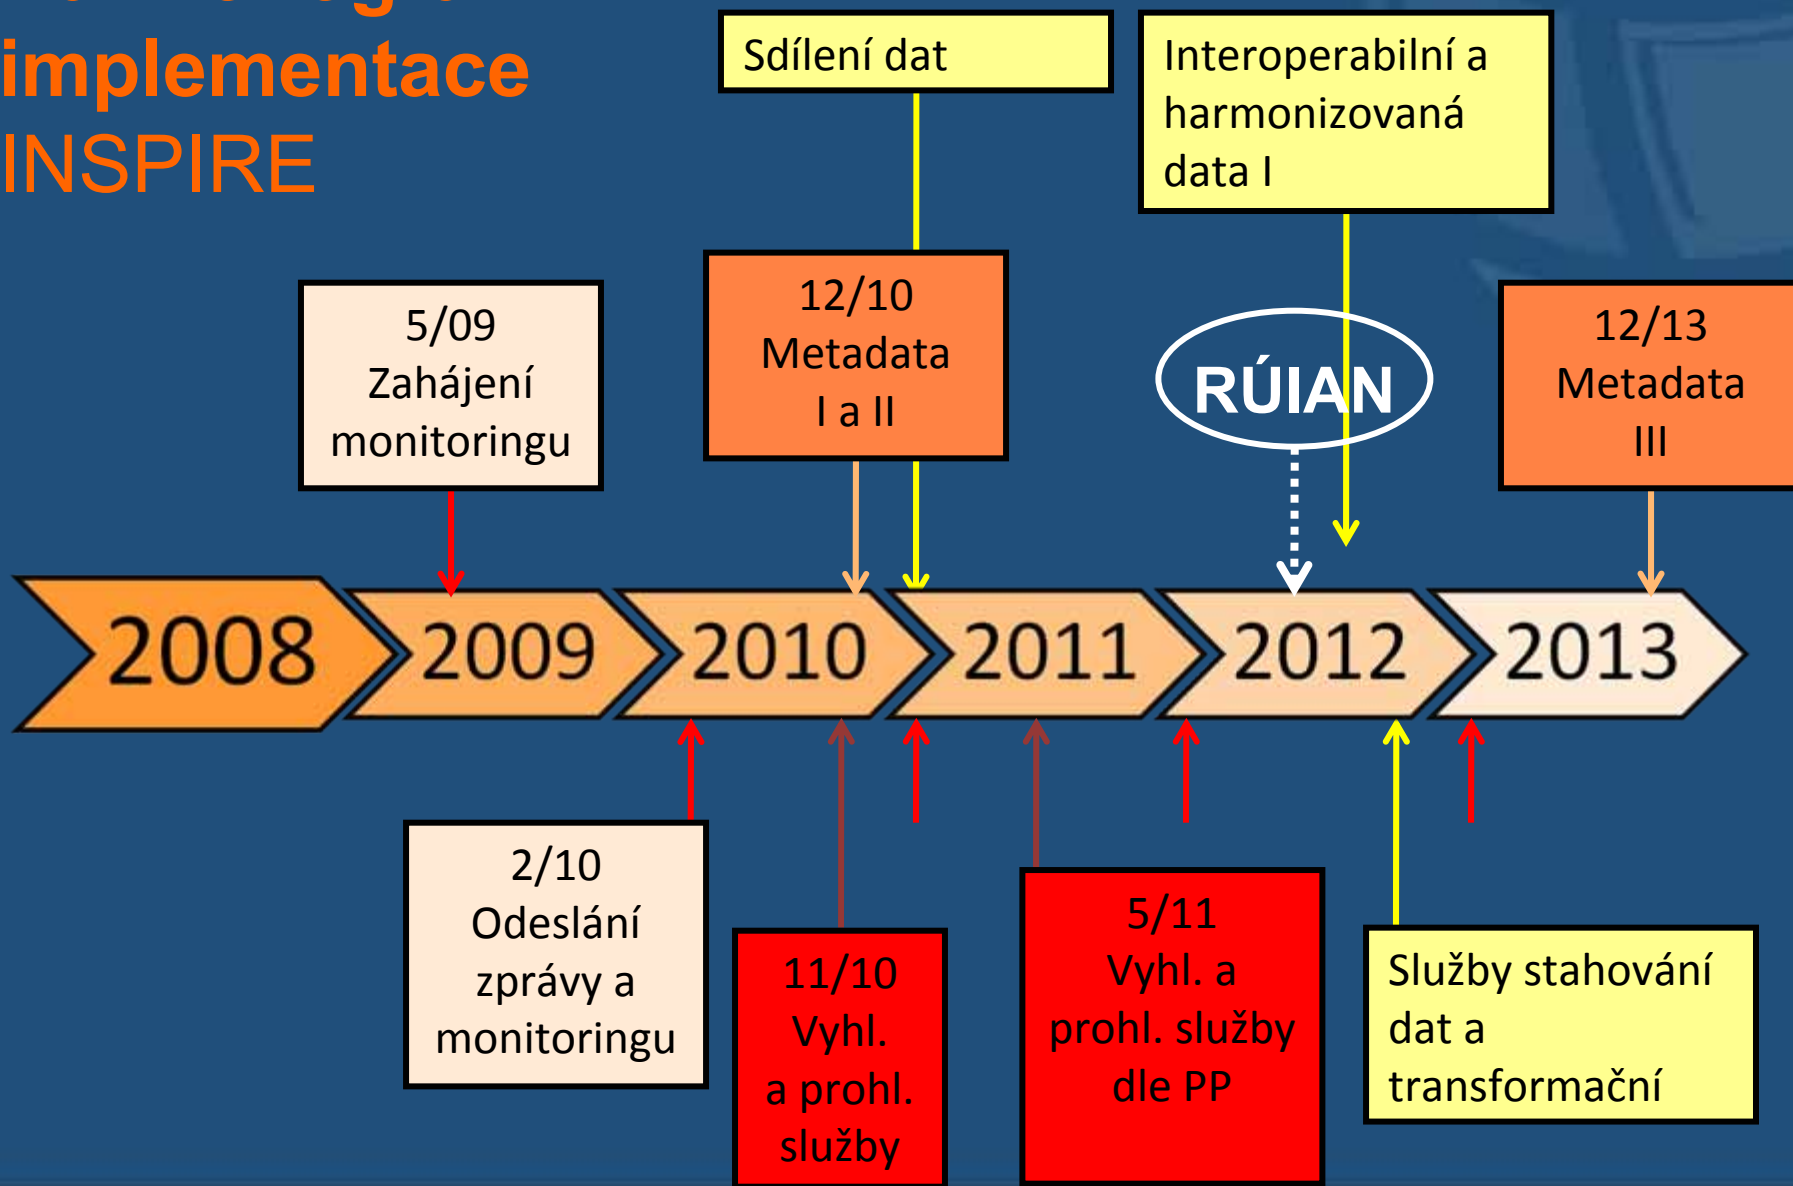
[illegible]
implementace
INSPIRE

Sdílení dat

Interoperabilní a harmonizovaná data I

5/09
Zahájení monitoringu

12/10
Metadata
I a II

RÚIAN

12/13
Metadata
III

2008 2009 2010 2011 2012 2013

2/10
Odeslání zprávy a monitoringu

11/10
Vyhl.
a prohl.
služby

5/11
Vyhl. a
prohl. služby
dle PP

Služby stahování dat a transformační